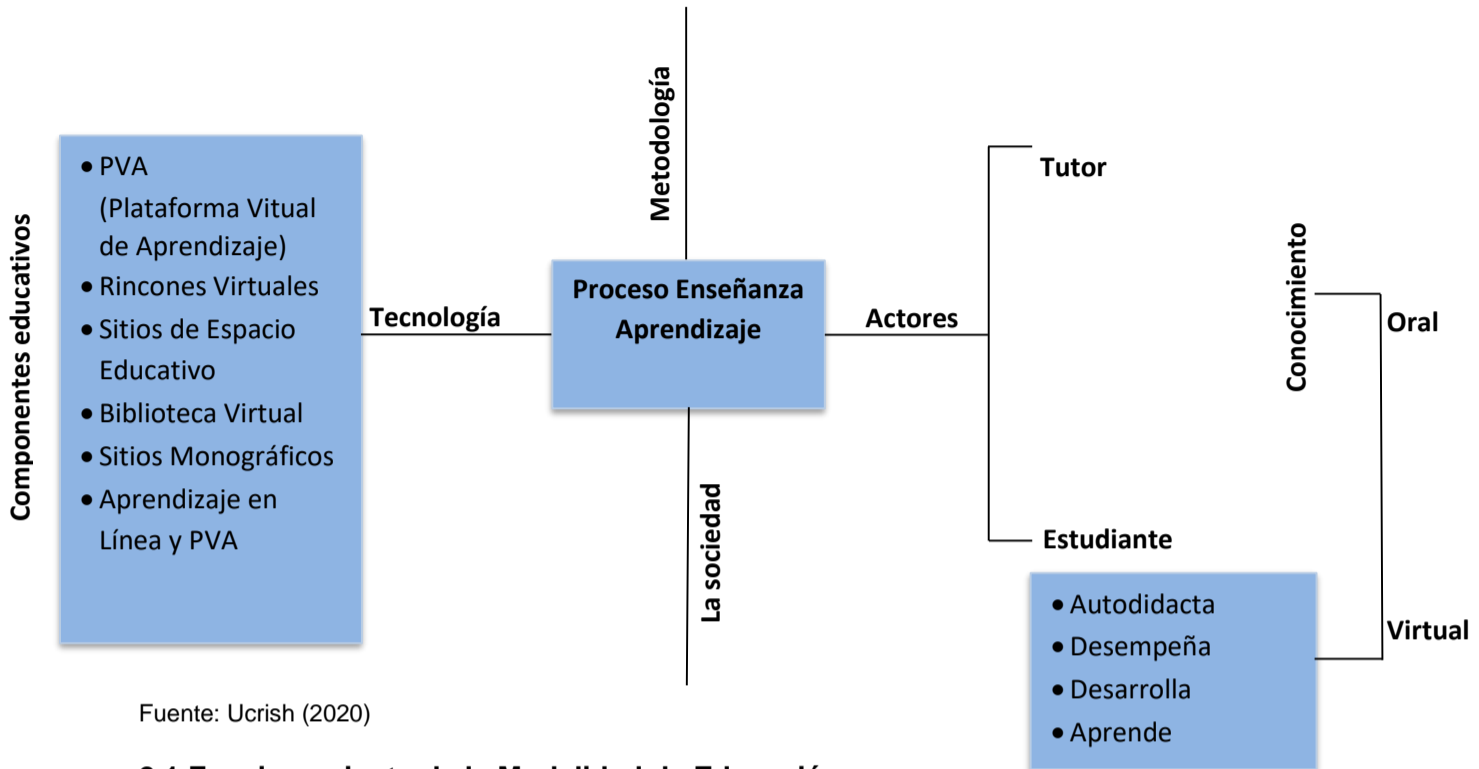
Componentes educativos

- PVA (Plataforma Vitual de Aprendizaje)
- Rincones Virtuales
- Sitios de Espacio Educativo
- Biblioteca Virtual
- Sitios Monográficos
- Aprendizaje en Línea y PVA

Tecnología

Metodología

Proceso Enseñanza Aprendizaje

La sociedad

Actores

Tutor

Estudiante

- Autodidacta
- Desempeña
- Desarrolla
- Aprende

Conocimiento

Oral

Virtual

Fuente: Ucrish (2020)

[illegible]